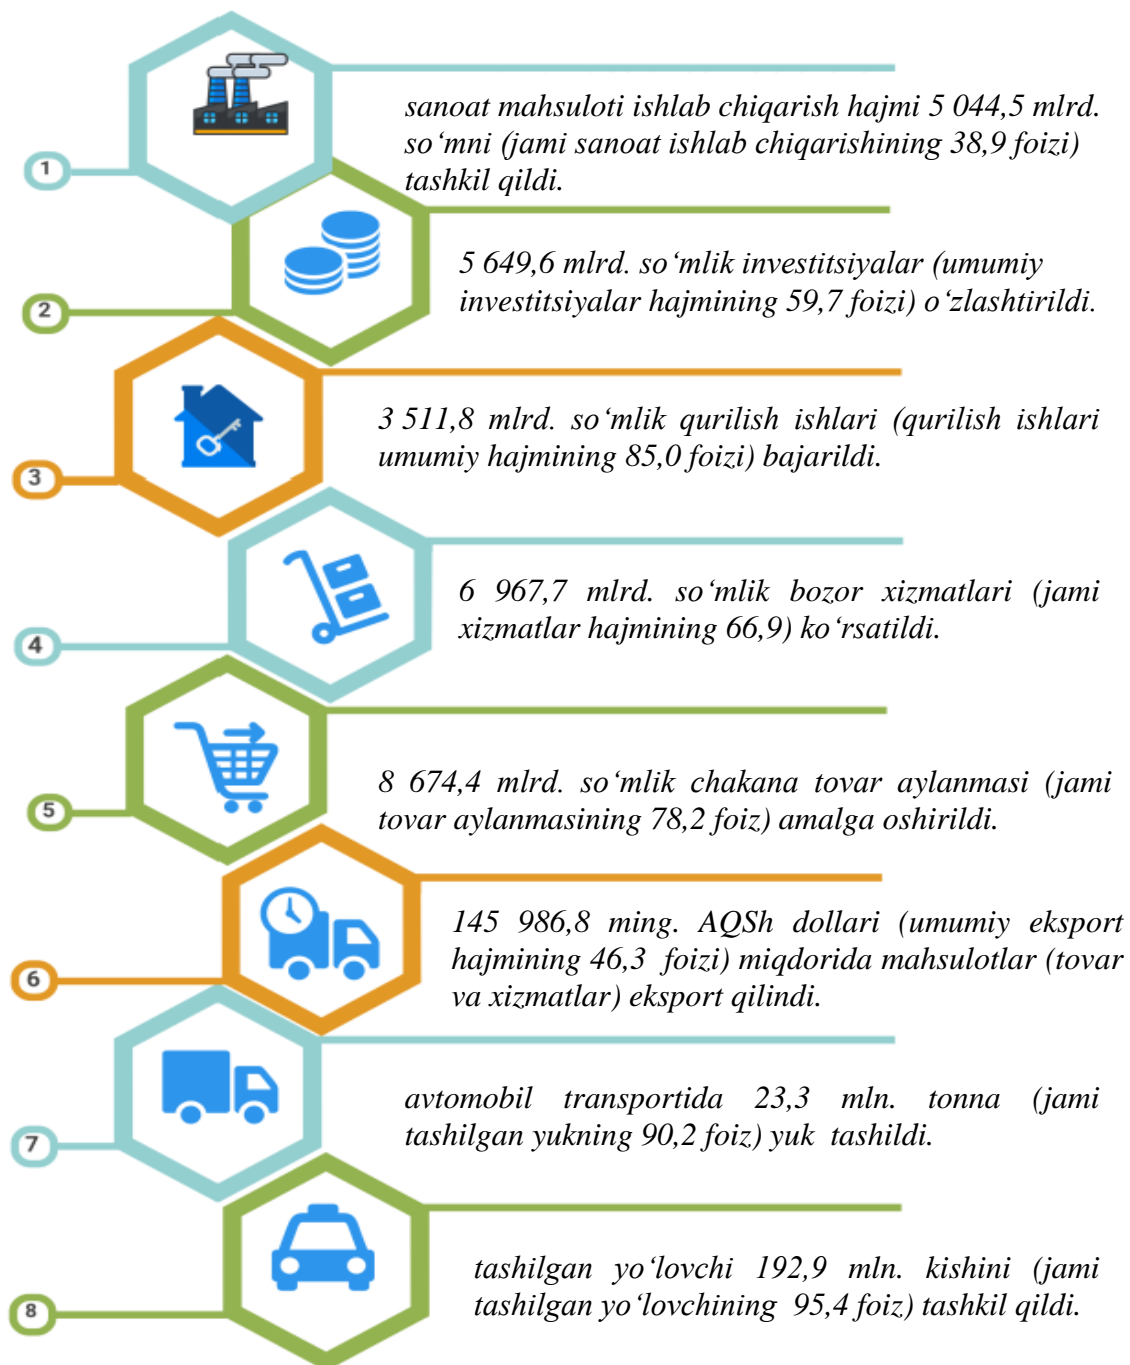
1

sanoat mahsuloti ishlab chiqarish hajmi 5 044,5 mlrd. so‘mni (jami sanoat ishlab chiqarishining 38,9 foizi) tashkil qildi.

2

5 649,6 mlrd. so‘mlik investitsiyalar (umumiy investitsiyalar hajmining 59,7 foizi) o‘zlashtirildi.

3

3 511,8 mlrd. so‘mlik qurilish ishlari (qurilish ishlari umumiy hajmining 85,0 foizi) bajarildi.

4

6 967,7 mlrd. so‘mlik bozor xizmatlari (jami xizmatlar hajmining 66,9) ko‘rsatildi.

5

8 674,4 mlrd. so‘mlik chakana tovar aylanmasi (jami tovar aylanmasining 78,2 foiz) amalga oshirildi.

6

145 986,8 ming. AQSh dollari (umumiy eksport hajmining 46,3 foizi) miqdorida mahsulotlar (tovar va xizmatlar) eksport qilindi.

7

avtomobil transportida 23,3 mln. tonna (jami tashilgan yukning 90,2 foiz) yuk tashildi.

8

tashilgan yo‘lovchi 192,9 mln. kishini (jami tashilgan yo‘lovchining 95,4 foiz) tashkil qildi.